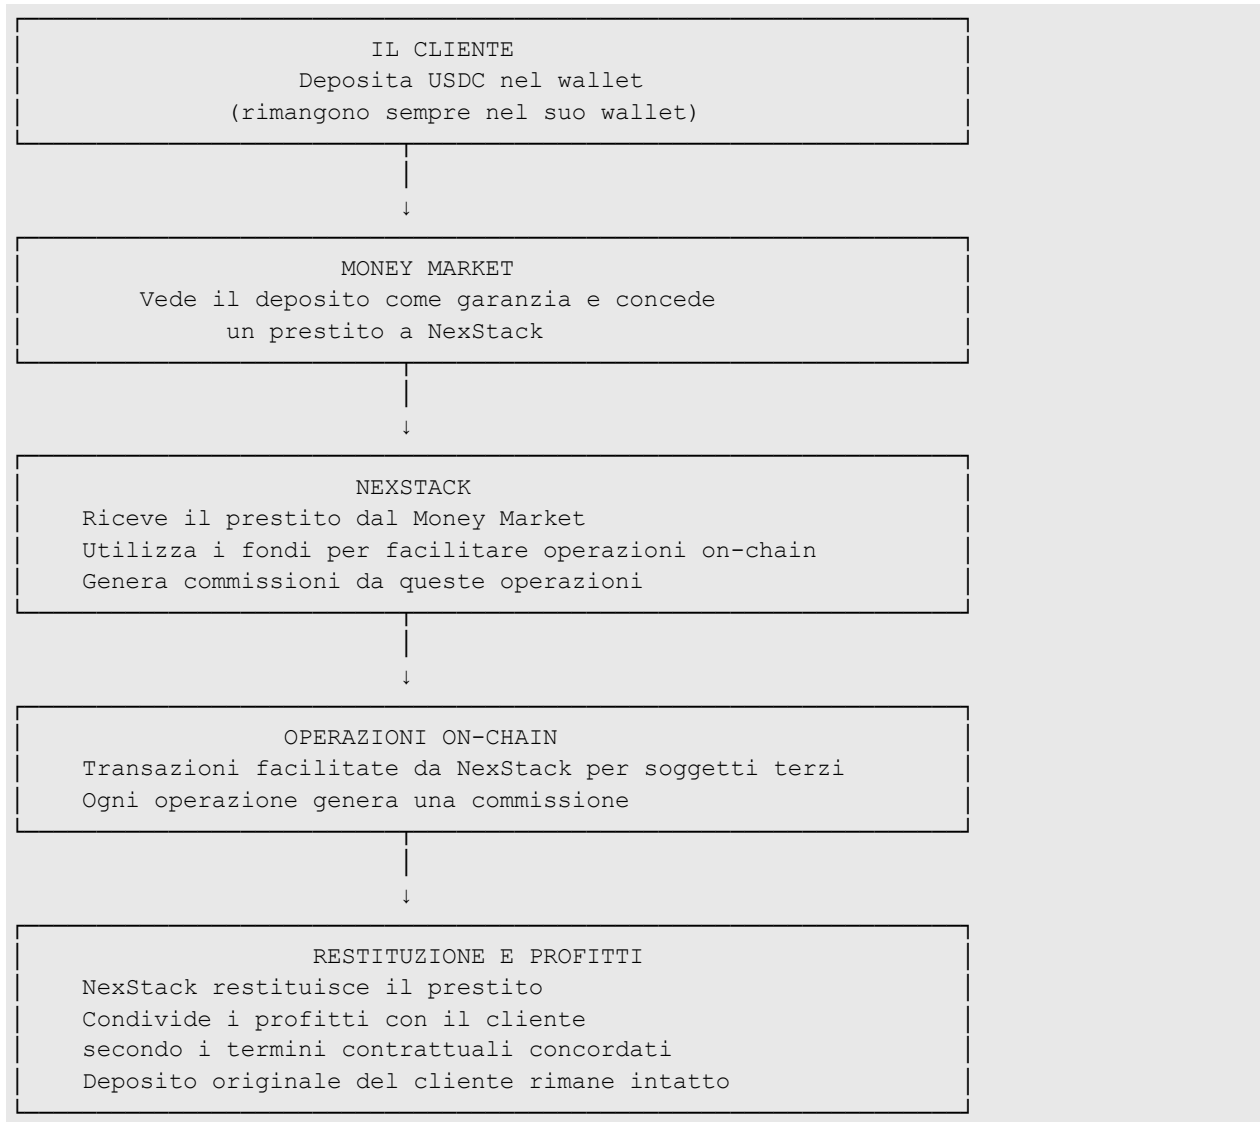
IL CLIENTE
Deposita USDC nel wallet
(rimangono sempre nel suo wallet)

↓

MONEY MARKET
Vede il deposito come garanzia e concede
un prestito a NexStack

↓

NEXSTACK
Riceve il prestito dal Money Market
Utilizza i fondi per facilitare operazioni on-chain
Genera commissioni da queste operazioni

↓

OPERAZIONI ON-CHAIN
Transazioni facilitate da NexStack per soggetti terzi
Ogni operazione genera una commissione

↓

RESTITUZIONE E PROFITTI
NexStack restituisce il prestito
Condivide i profitti con il cliente
secondo i termini contrattuali concordati
Deposito originale del cliente rimane intatto